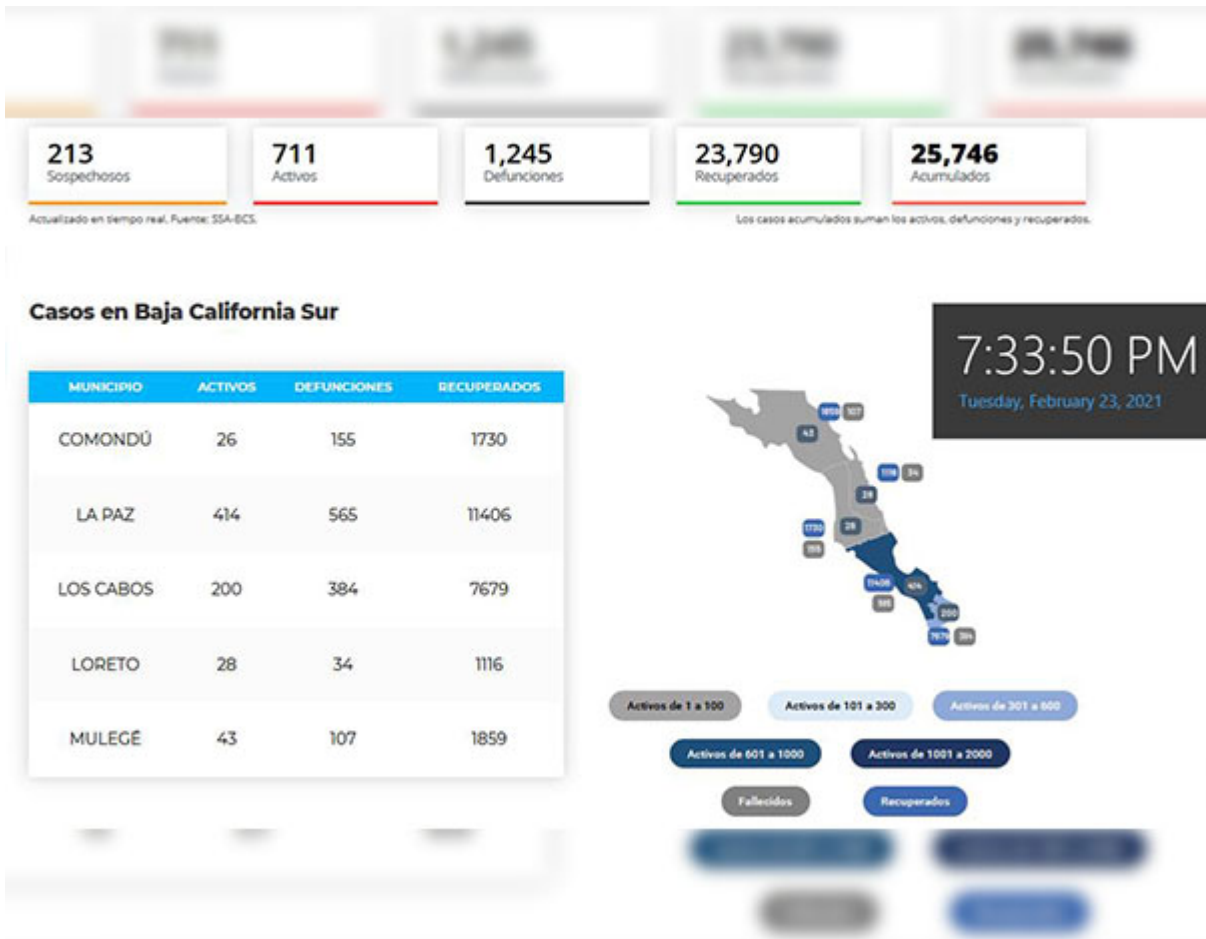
213
Sospechosos

711
Activos

1,245
Defunciones

23,790
Recuperados

25,746
Acumulados

Actualizado en tiempo real. Fuente: SSA-BCS.

Los casos acumulados suman los activos, defunciones y recuperados.

Casos en Baja California Sur

7:33:50 PM
Tuesday, February 23, 2021

| MUNICIPIO | ACTIVOS | DEFUNCIONES | RECUPERADOS |
|---|---|---|---|
| COMONDÚ | 26 | 155 | 1730 |
| LA PAZ | 414 | 565 | 11406 |
| LOS CABOS | 200 | 384 | 7679 |
| LORETO | 28 | 34 | 1116 |
| MULEGÉ | 43 | 107 | 1859 |

1859 107
43
1116 34
28
1730 26
155
11406 414
565
200
7679 384

Activos de 1 a 100
Activos de 101 a 300
Activos de 301 a 600
Activos de 601 a 1000
Activos de 1001 a 2000
Fallecidos
Recuperados